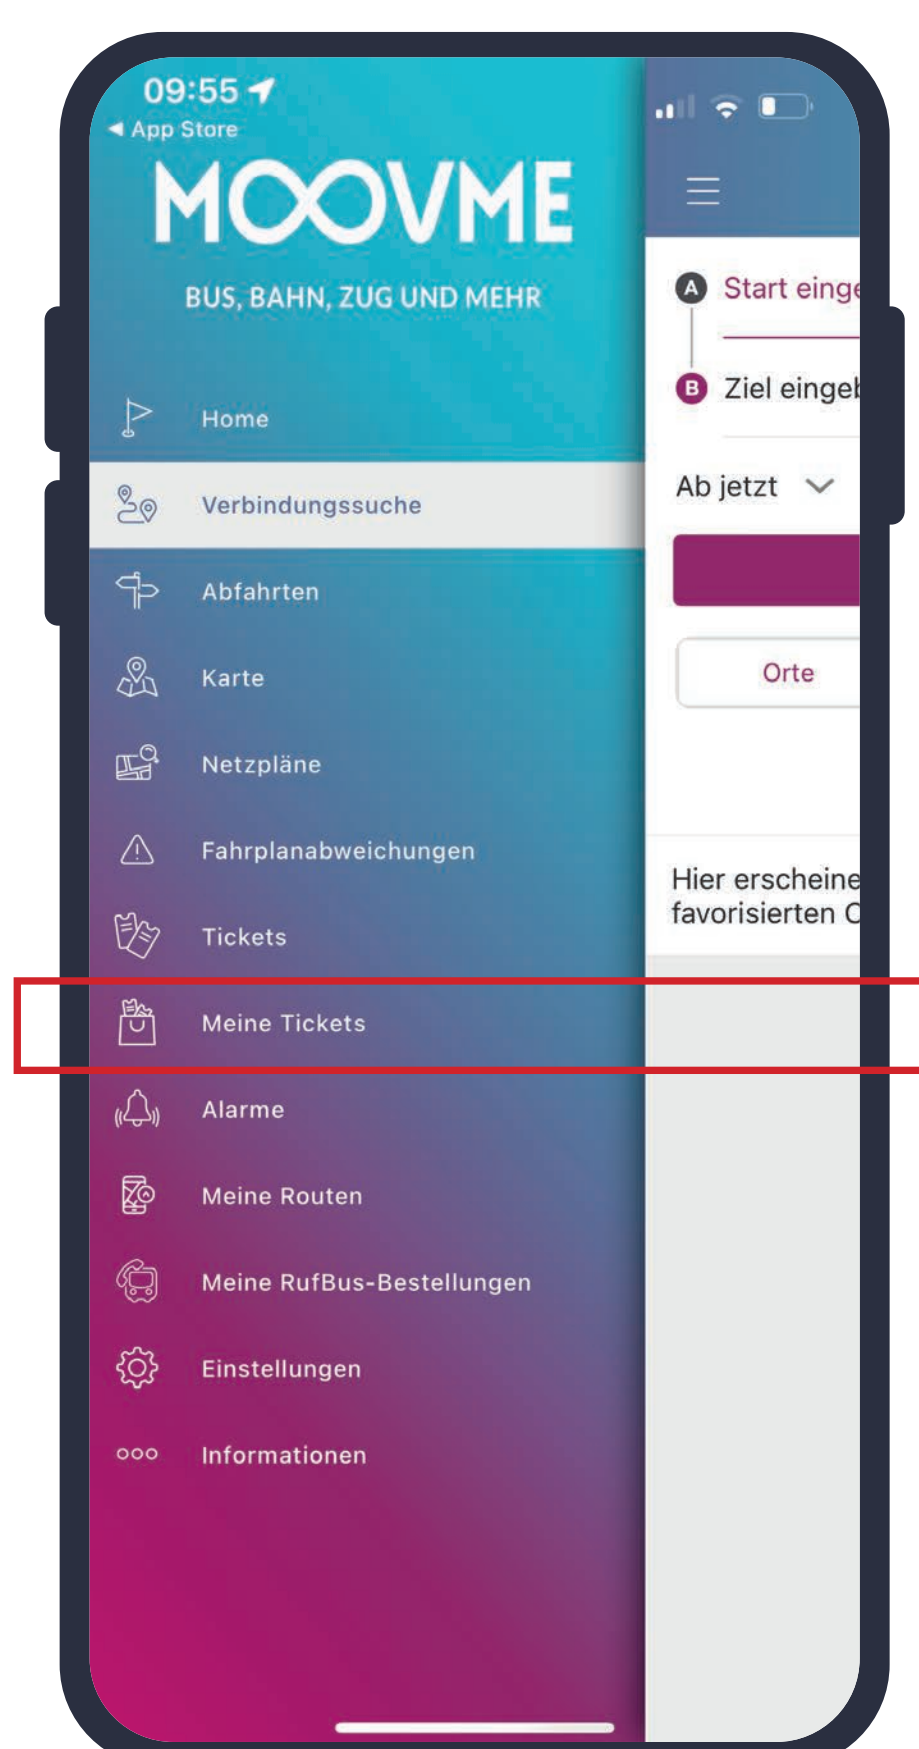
09:55
◂ App Store

MOOVME
BUS, BAHN, ZUG UND MEHR

Home
Verbindungssuche
Abfahrten
Karte
Netzpläne
Fahrplanabweichungen
Tickets
Meine Tickets
Alarme
Meine Routen
Meine RufBus-Bestellungen
Einstellungen
Informationen

A Start einge
B Ziel eingeb
Ab jetzt
Orte
Hier erscheine
favorisierten C